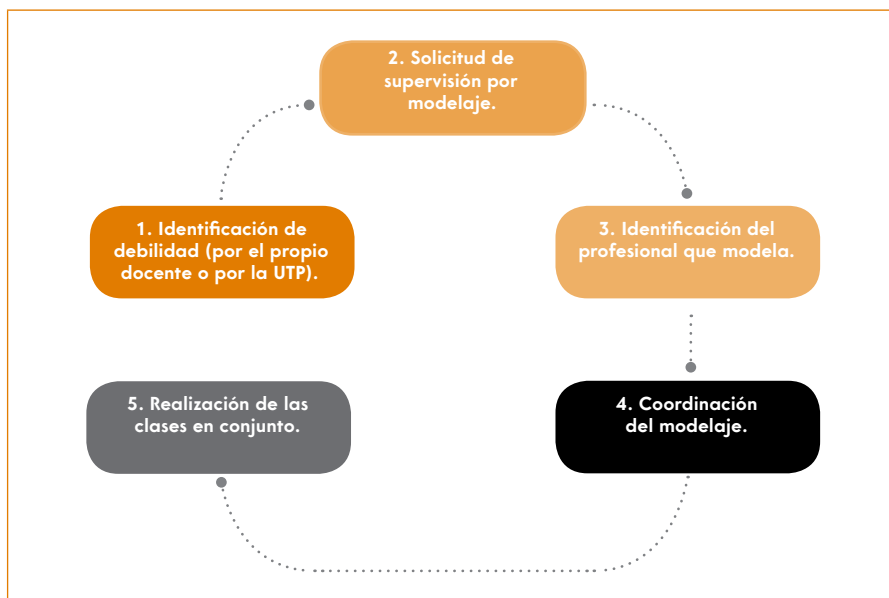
2. Solicitud de supervisión por modelaje.

1. Identificación de debilidad (por el propio docente o por la UTP).

3. Identificación del profesional que modela.

5. Realización de las clases en conjunto.

4. Coordinación del modelaje.